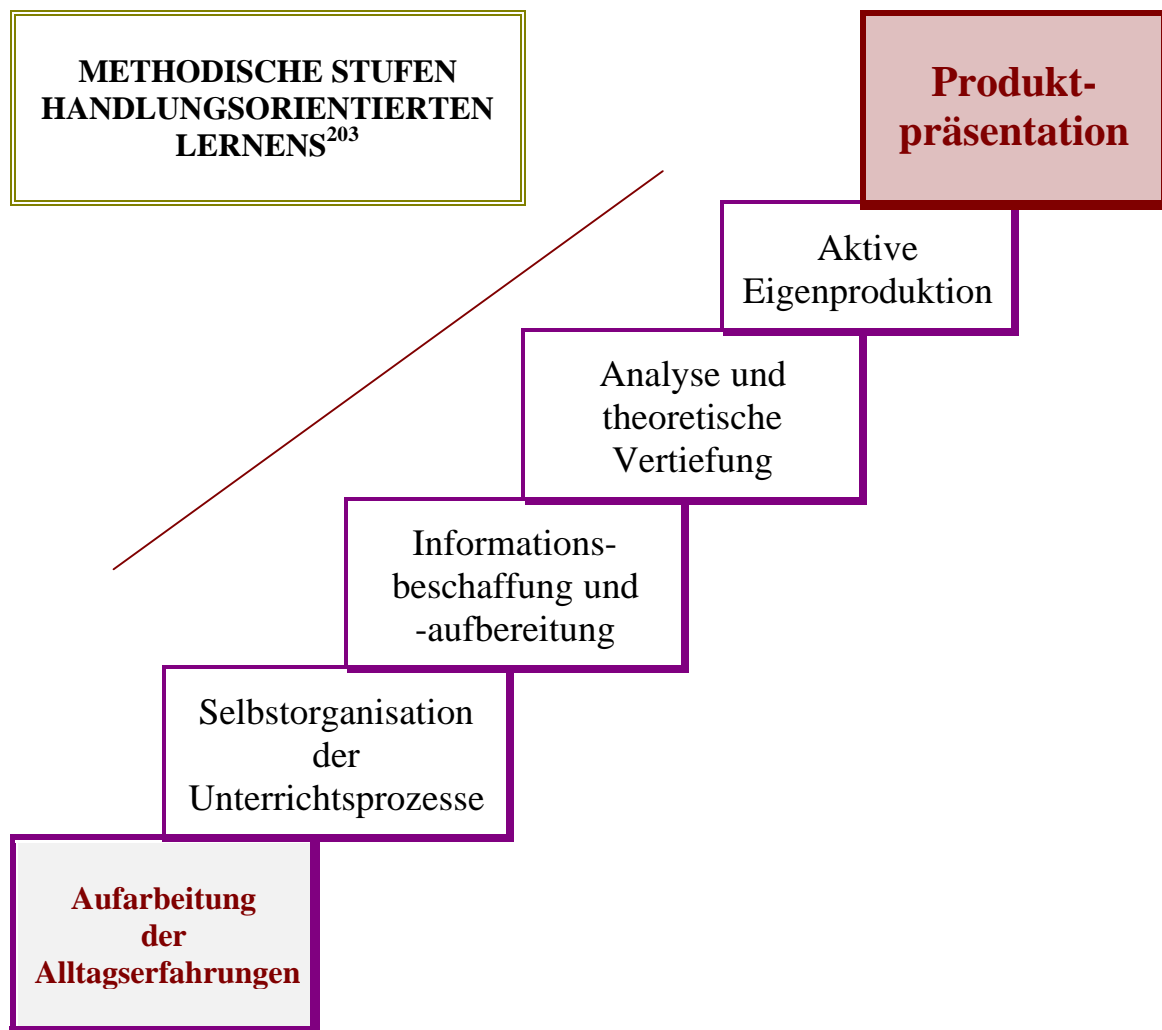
METHODISCHE STUFEN HANDLUNGSORIENTIERTEN LERNENS$^{203}$

Produktpräsentation

Aktive Eigenproduktion

Analyse und theoretische Vertiefung

Informationsbeschaffung und -aufbereitung

Selbstorganisation der Unterrichtsprozesse

Aufarbeitung der Alltagserfahrungen